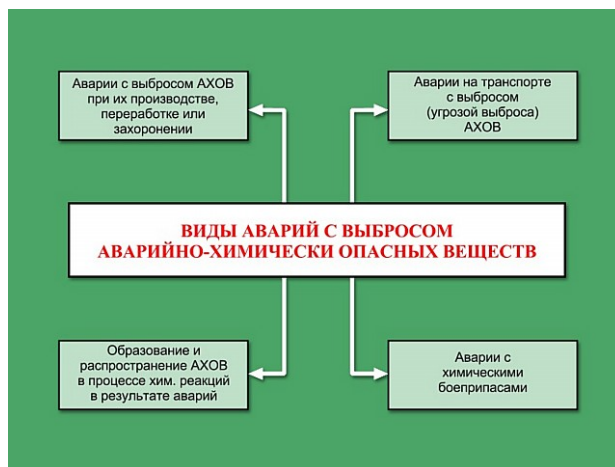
Аварии с выбросом АХОВ при их производстве, переработке или захоронении

Аварии на транспорте с выбросом (угрозой выброса) АХОВ

ВИДЫ АВАРИЙ С ВЫБРОСОМ АВАРИЙНО-ХИМИЧЕСКИ ОПАСНЫХ ВЕЩЕСТВ

Образование и распространение АХОВ в процессе хим. реакций в результате аварий

Аварии с химическими боеприпасами